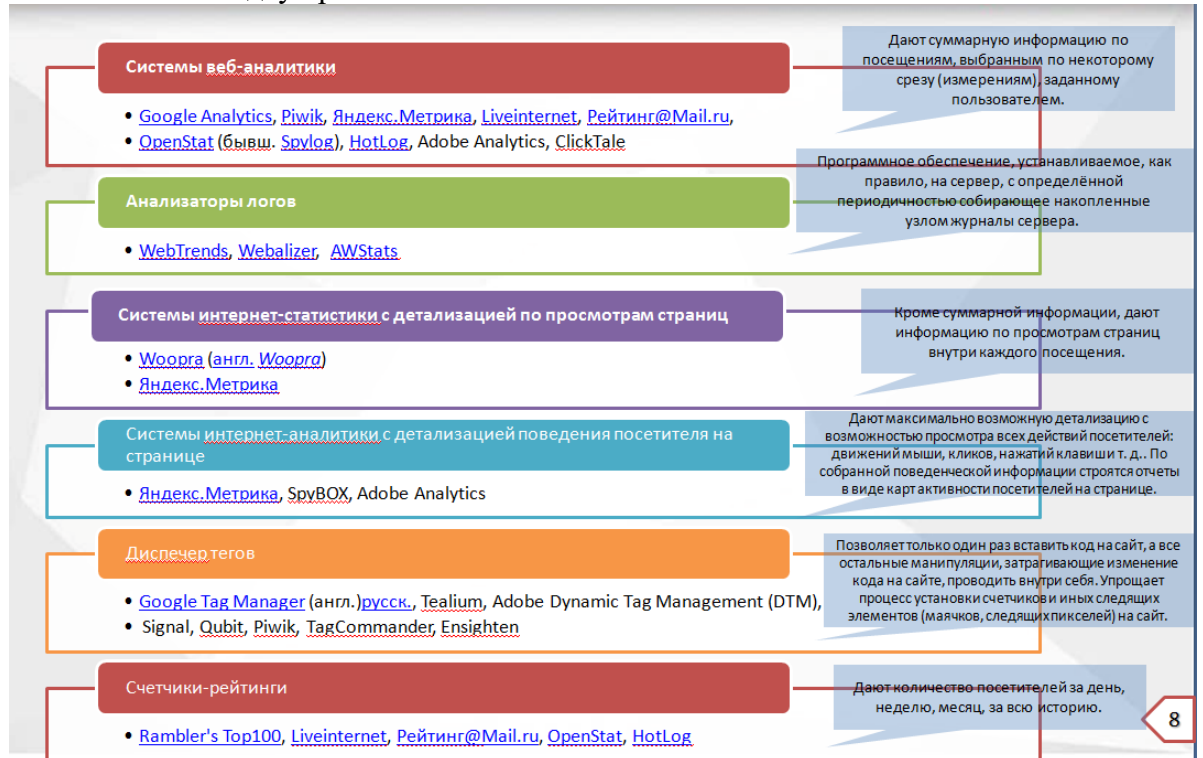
Системы веб-аналитики

Дают суммарную информацию по посещениям, выбранным по некоторому срезу (измерениям), заданному пользователем.

- Google Analytics, Piwik, Яндекс.Метрика, Liveinternet, Рейтинг@Mail.ru,
- OpenStat (бывш. Spylog), HotLog, Adobe Analytics, ClickTale

Анализаторы логов

Программное обеспечение, устанавливаемое, как правило, на сервер, с определённой периодичностью собирающее накопленные узлом журналы сервера.

- WebTrends, Webalizer, AWStats

Системы интернет-статистики с детализацией по просмотрам страниц

Кроме суммарной информации, дают информацию по просмотрам страниц внутри каждого посещения.

- Woopra (англ. Woopra)
- Яндекс.Метрика

Системы интернет-аналитики с детализацией поведения посетителя на странице

Дают максимально возможную детализацию с возможностью просмотра всех действий посетителей: движений мыши, кликов, нажатий клавиши т. д.. По собранной поведенческой информации строятся отчеты в виде карт активности посетителей на странице.

- Яндекс.Метрика, SpyBOX, Adobe Analytics

Диспечер тегов

Позволяет только один раз вставить код на сайт, а все остальные манипуляции, затрагивающие изменение кода на сайте, проводить внутри себя. Упрощает процесс установки счетчиков и иных следящих элементов (маячков, следящих пикселей) на сайт.

- Google Tag Manager (англ.)русск., Tealium, Adobe Dynamic Tag Management (DTM),
- Signal, Qubit, Piwik, TagCommander, Ensighten

Счетчики-рейтинги

Дают количество посетителей за день, неделю, месяц, за всю историю.

- Rambler's Top100, Liveinternet, Рейтинг@Mail.ru, OpenStat, HotLog

8